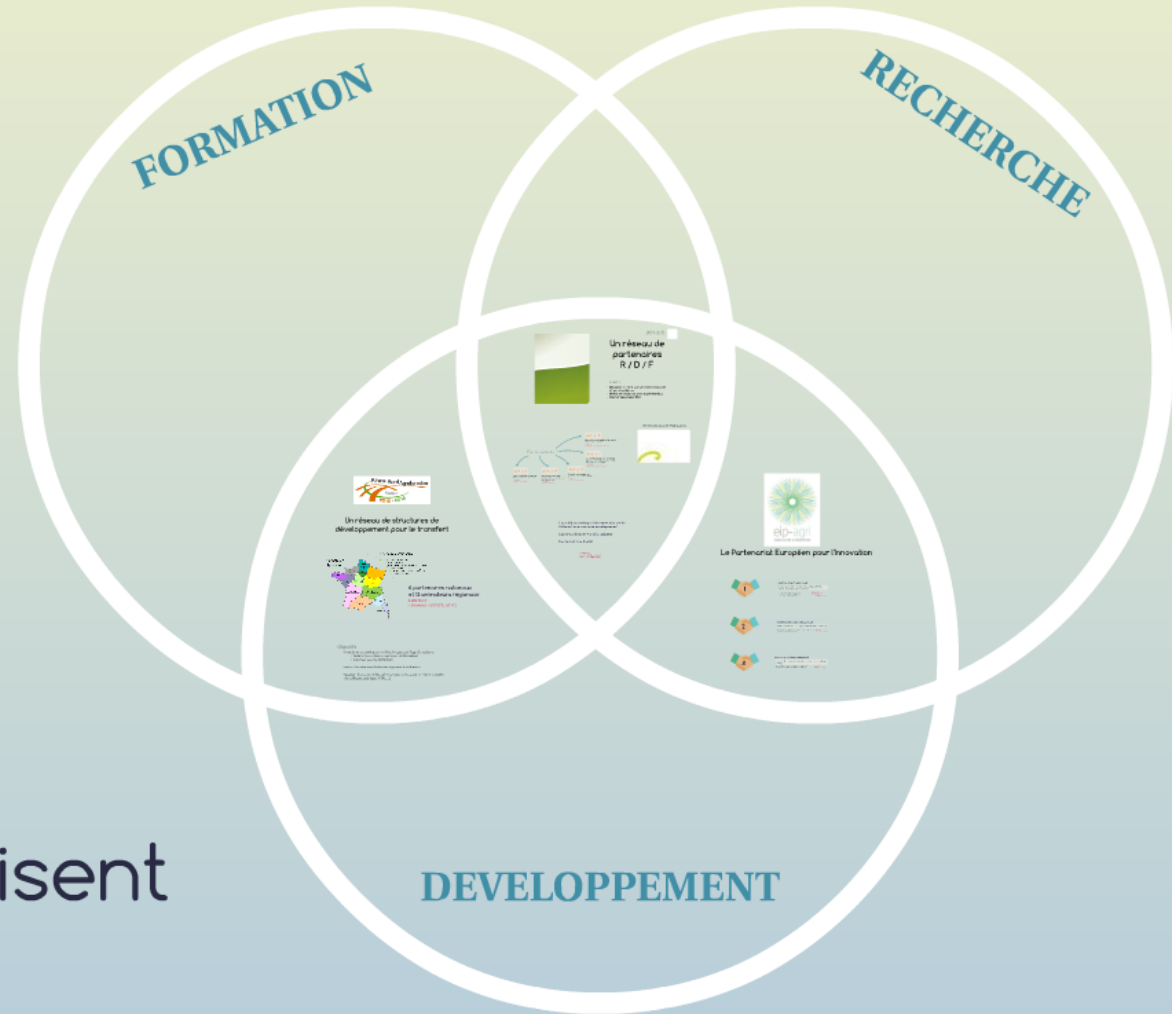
FORMATION

RECHERCHE

Un réseau de partenaires R / D / F

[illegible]

Un réseau de structures de développement pour le transfert

6 partenaires nationaux et 13 partenaires régionaux

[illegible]

eip-agri

Le Partenariat Européen pour l'Innovation

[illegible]

isent

DEVELOPPEMENT